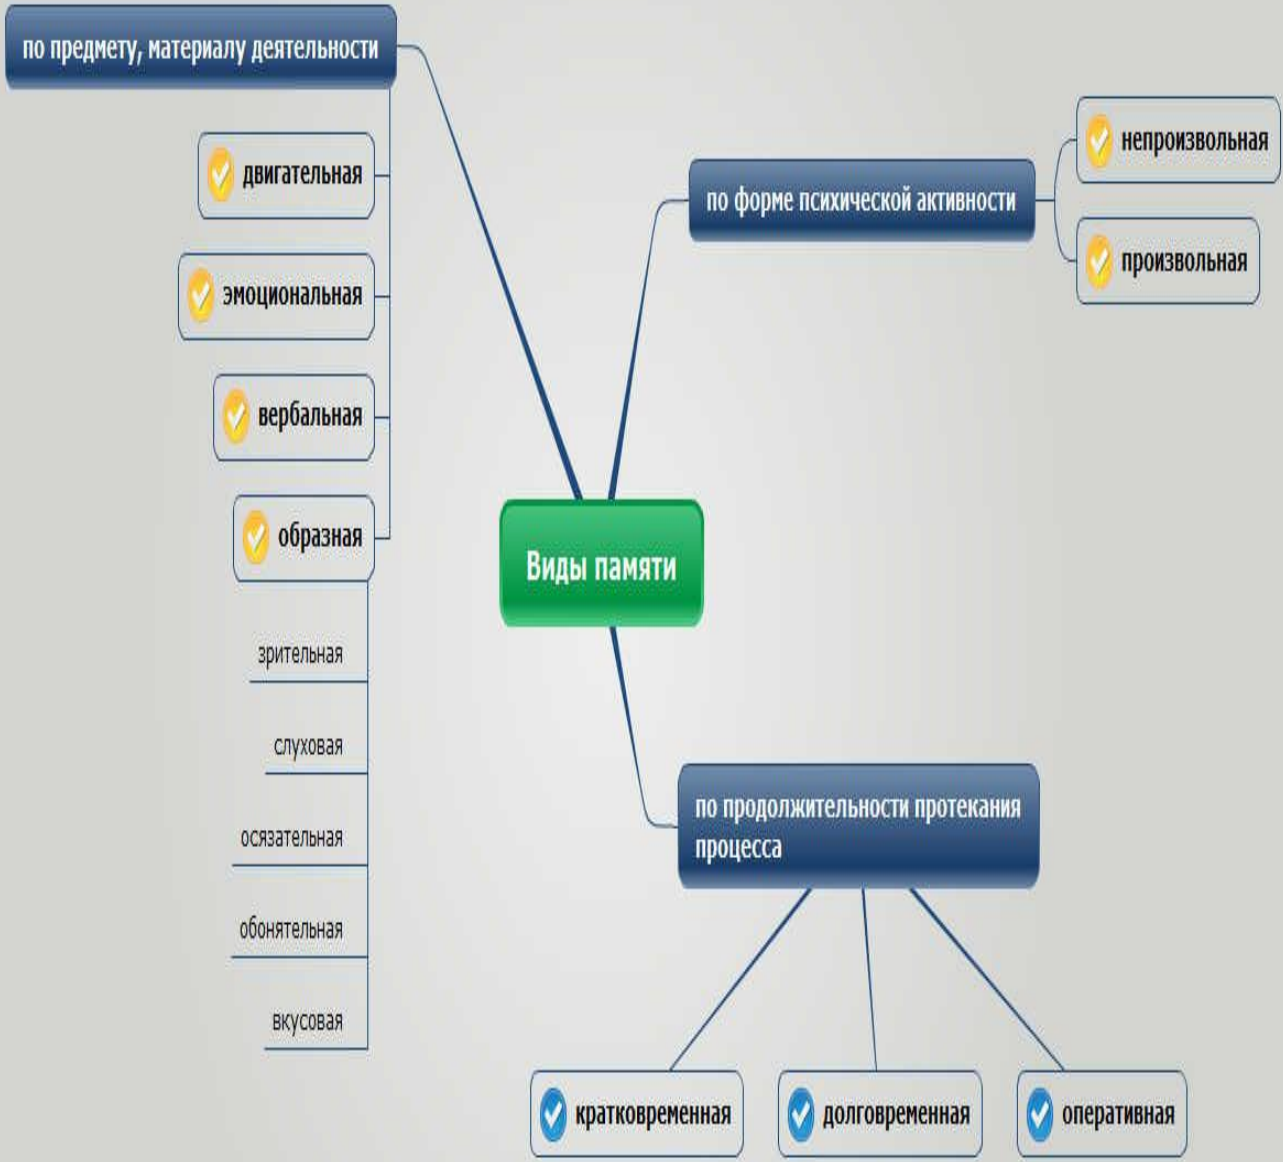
Виды памяти

по предмету, материалу деятельности

двигательная

эмоциональная

вербальная

образная

зрительная

слуховая

осязательная

обонятельная

вкусовая

по форме психической активности

непроизвольная

произвольная

по продолжительности протекания процесса

кратковременная

долговременная

оперативная